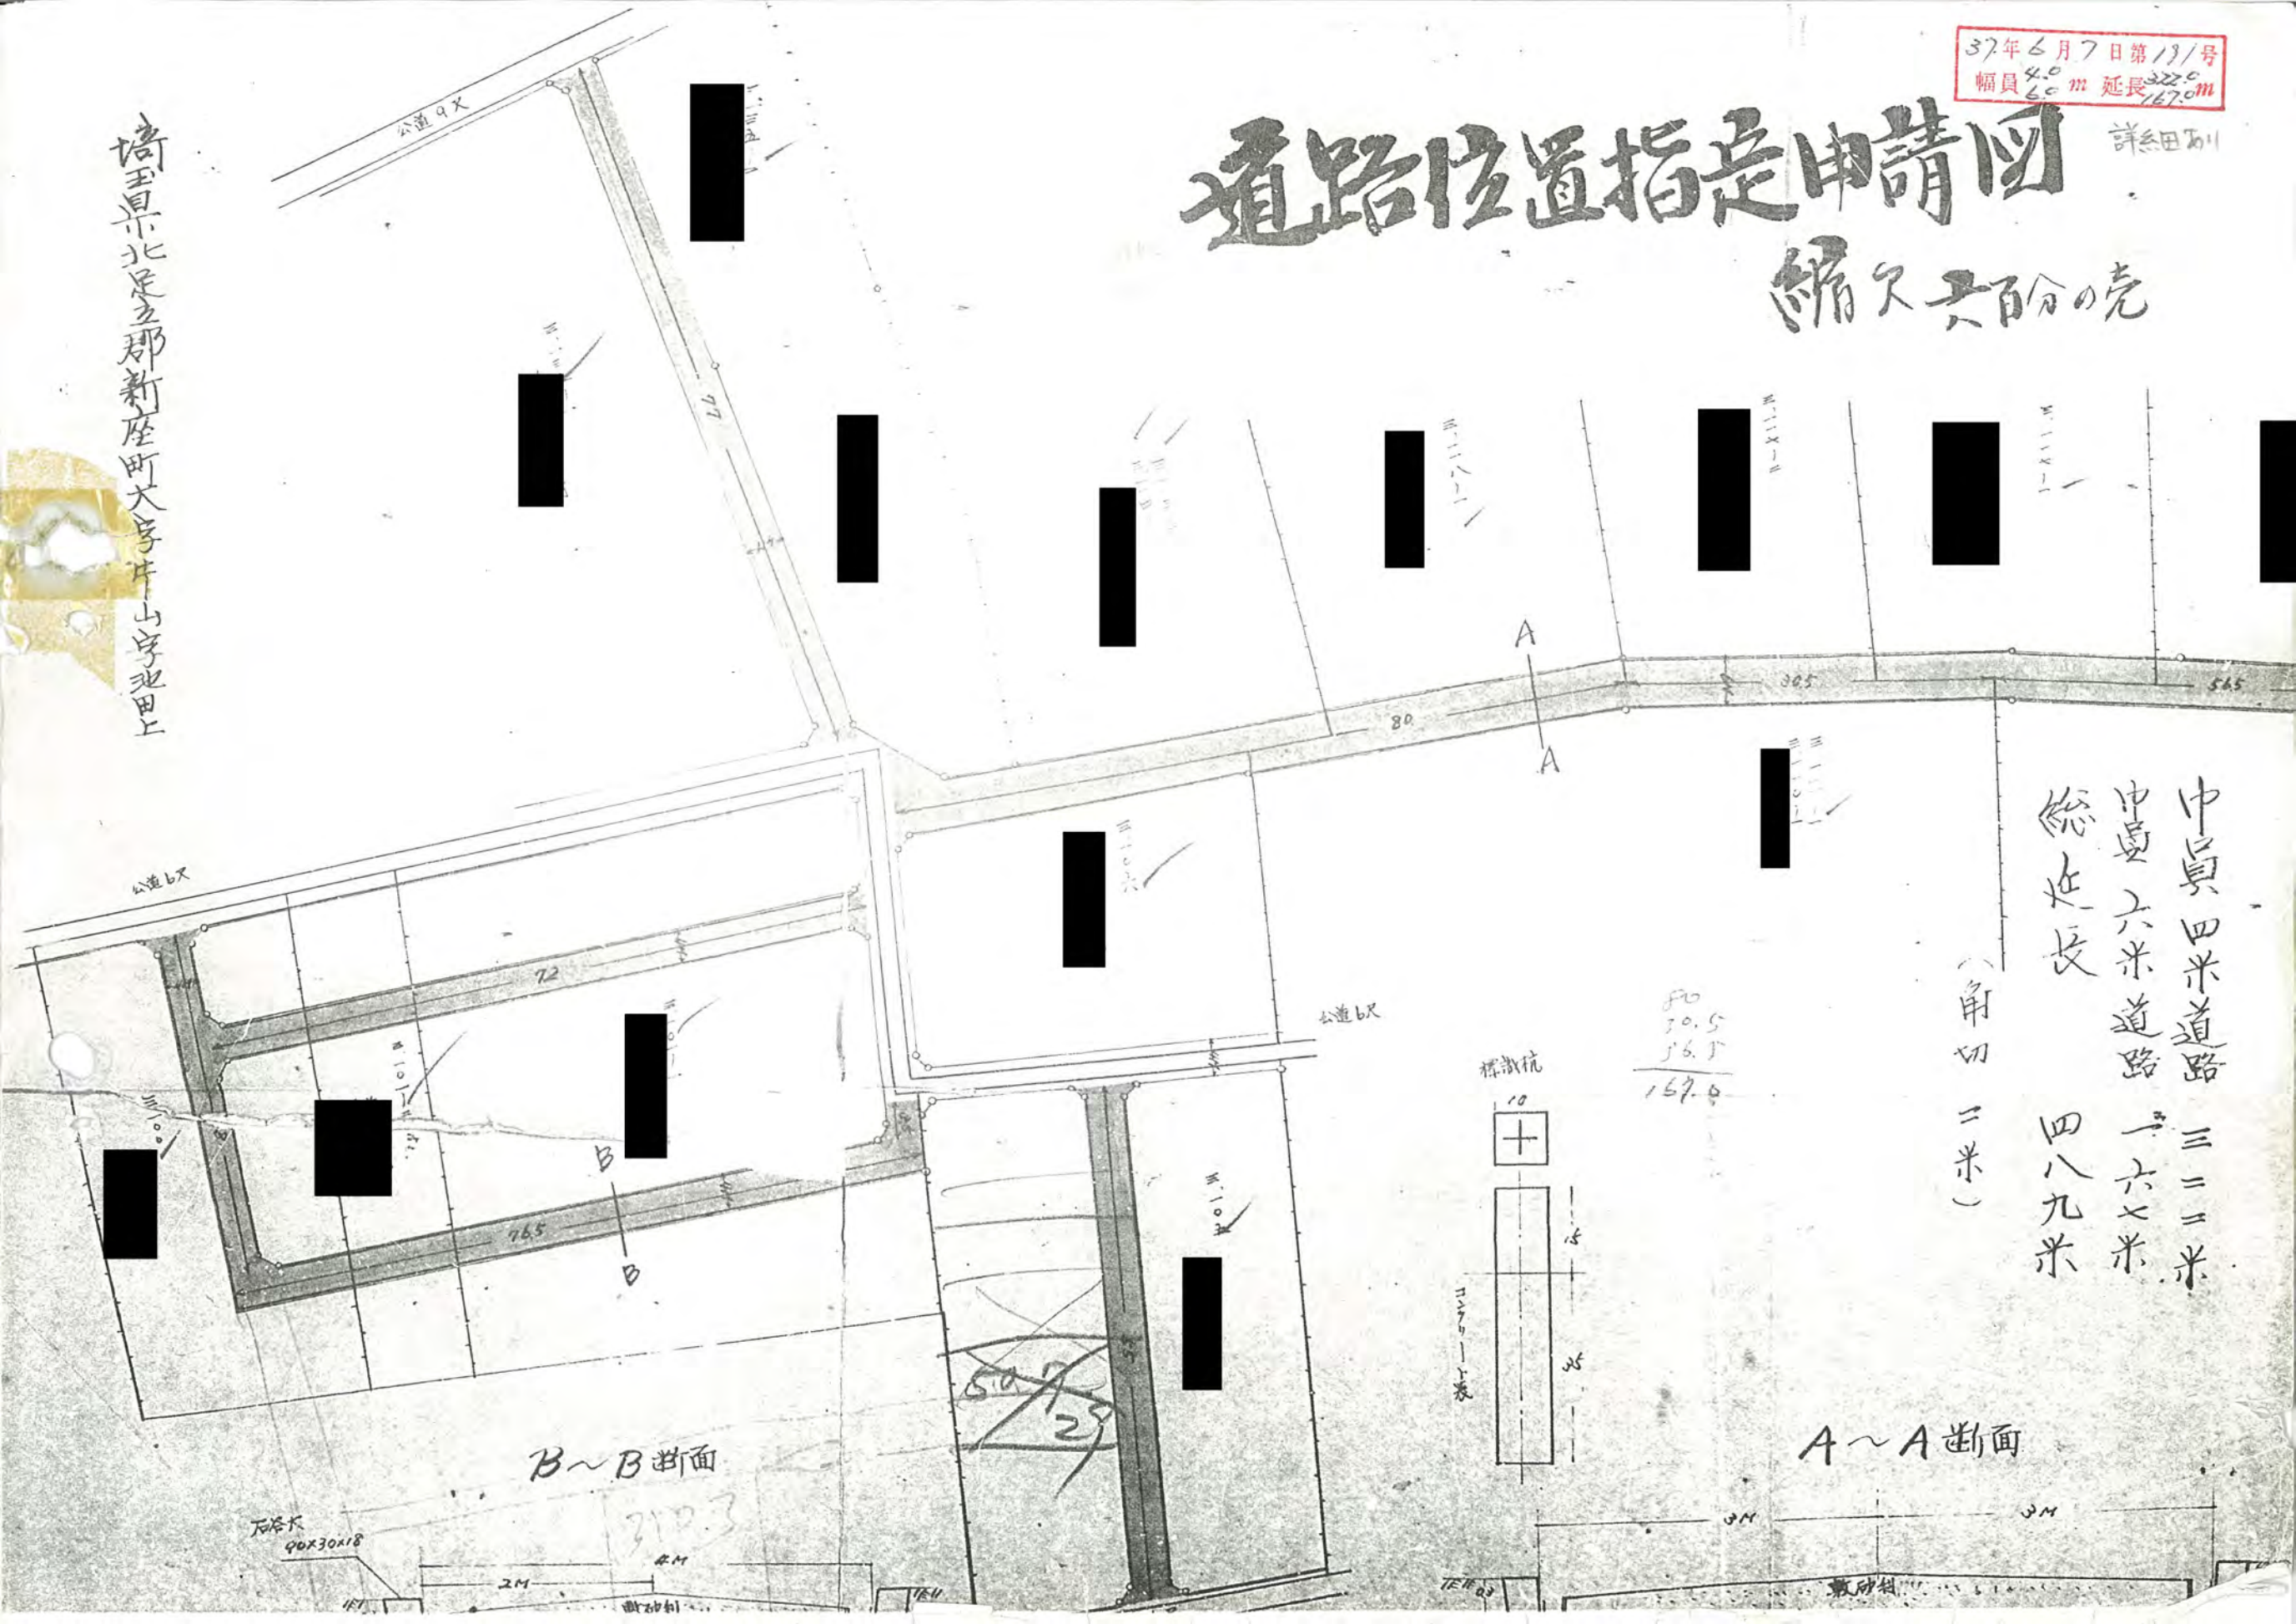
37年6月7日第191号
幅員 4.0 6.0 m 延長 322.0 167.0 m

詳細図有り

道路位置指定申請図

縮尺 六百分の壱

埼玉県北足立郡新座町大字片山字池田上

公道9尺

公道6尺

公道6尺

77

80

30.5

56.5

72

76.5

A

A

B

B

巾員四米道路 三二二米
巾員六米道路 一六七米
総延長 四八九米
（角切 二米）

80
30.5
56.5
167.0

標識杭

10

15

35

コンクリート製

A～A断面

B～B断面

石谷大
90×30×18

2M

4M

3M

3M

敷砂利

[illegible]